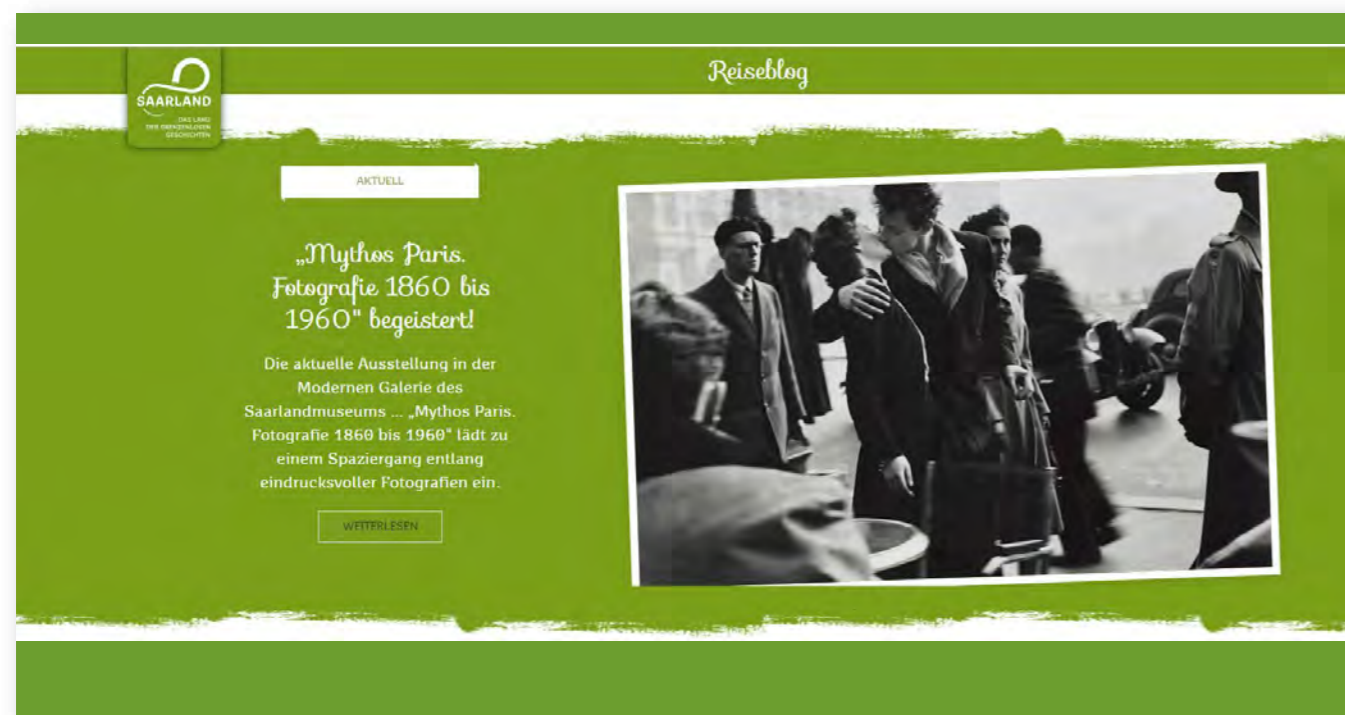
SAARLAND

DAS LAND DER GRENZENLOSEN GESCHICHTEN

Reiseblog

AKTUELL

„Mythos Paris. Fotografie 1860 bis 1960" begeistert!

Die aktuelle Ausstellung in der Modernen Galerie des Saarlandmuseums ... „Mythos Paris. Fotografie 1860 bis 1960" lädt zu einem Spaziergang entlang eindrucksvoller Fotografien ein.

WEITERLESEN